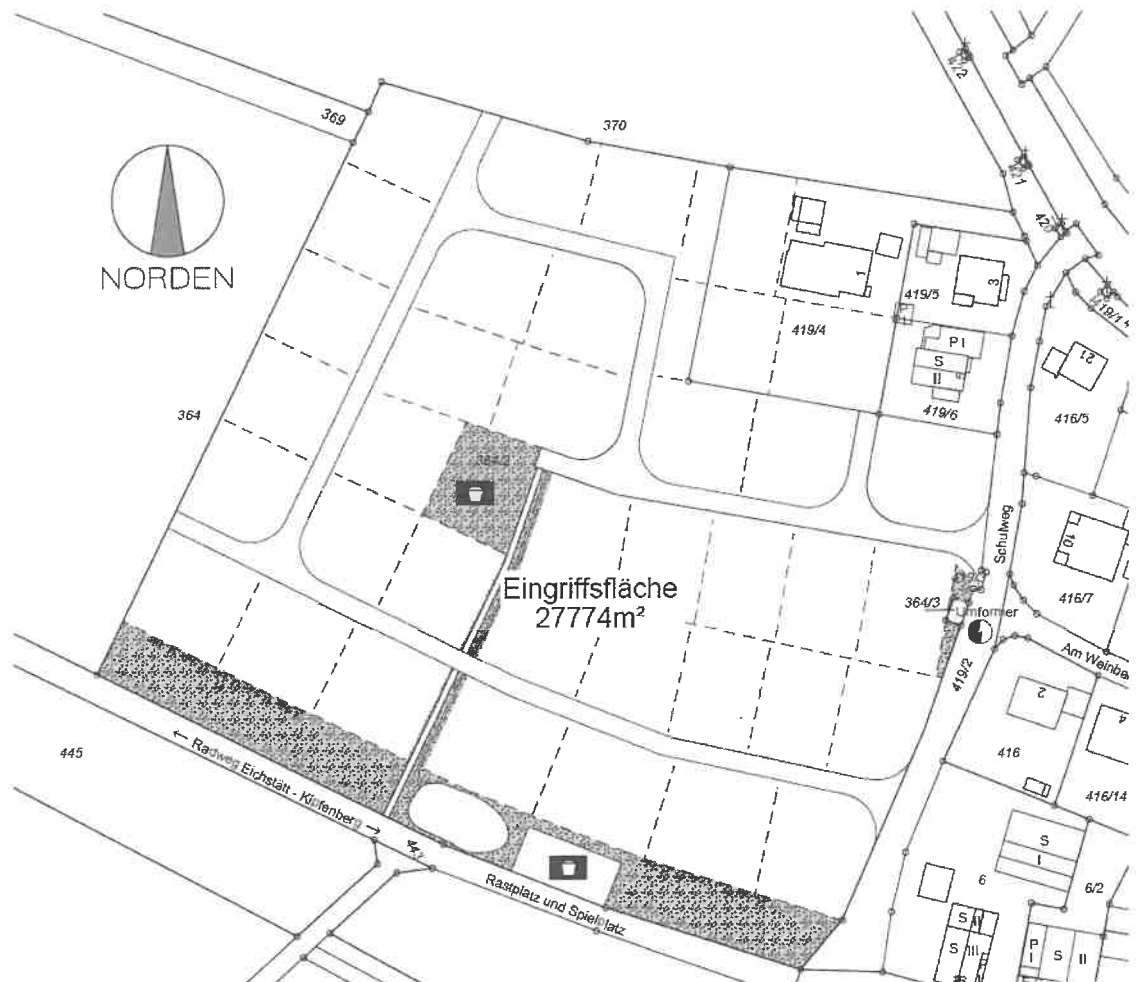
NORDEN

369

370

364

364/2

Eingriffsfläche
27774m²

419/4

419/5

419/6

P I

S

II

1

3

21

416/5

Schulweg

10

416/7

364/3

Umformer

Am Weinbe

419/2

2

416

416/14

4

445

← Radweg Eichstätt - Kipfenberg →

44

Rastplatz und Spielplatz

S

I

6

6/2

S IV

S III

P I

S II